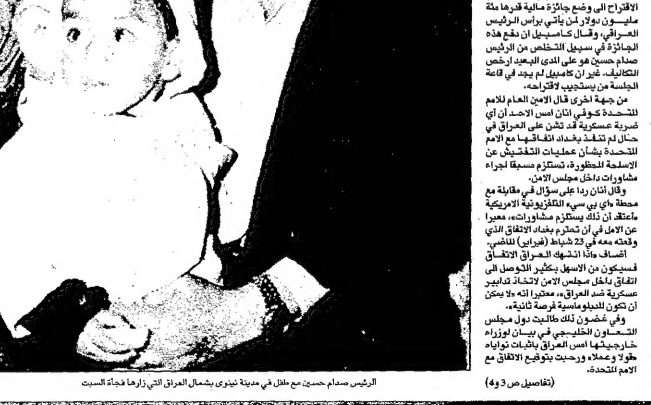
الاقتراح الى وضع جائزة مالية قدرها مئة مليـون دولار لمن يأتي برأس الرئيس العراقي، وقـال كـامبيل ان دفع هذه الجائزة في سبيل التخلص من الرئيس صدام حسين هو على المدى البعيد ارخص التكاليف. غير ان كامبيل لم يجد في قاعة الجلسة من يستجيب لاقتراحه.

من جهة اخرى قال الامين العام للامم المتحدة كوفي انان امس الاحد ان أي ضربة عسكرية قد تشن على العراق في حال لم تنفذ بغداد اتفاقها مع الامم المتحدة بشأن عمليات التفتيش عن الاسلحة المحظورة، تستلزم مسبقا اجراء مشاورات داخل مجلس الامن.

وقال انان ردا على سؤال في مقابلة مع محطة «اي بي سي» التلفزيونية الاميركية «اعتقد ان ذلك يستلزم مشاورات»، معبرا عن الامل في أن تحترم بغداد الاتفاق الذي وقعته معه في 23 شباط (فبراير) الماضي. أضاف «اذا انتهك العراق الاتفاق فسيكون من الاسهل بكثير التوصل الى اتفاق داخل مجلس الامن لاتخاذ تدابير عسكرية ضد العراق»، معتبرا انه «لا يمكن ان تكون للدبلوماسية فرصة ثانية».

وفي غضون ذلك طالبت دول مجلس التعاون الخليجي في بيان لوزراء خارجيتها امس العراق باثبات نواياه «قولا وعملا» ورحبت بتوقيع الاتفاق مع الامم المتحدة.

(تفاصيل ص 3 و4)

الرئيس صدام حسين مع طفل في مدينة نينوى بشمال العراق التي زارها فجأة السبت